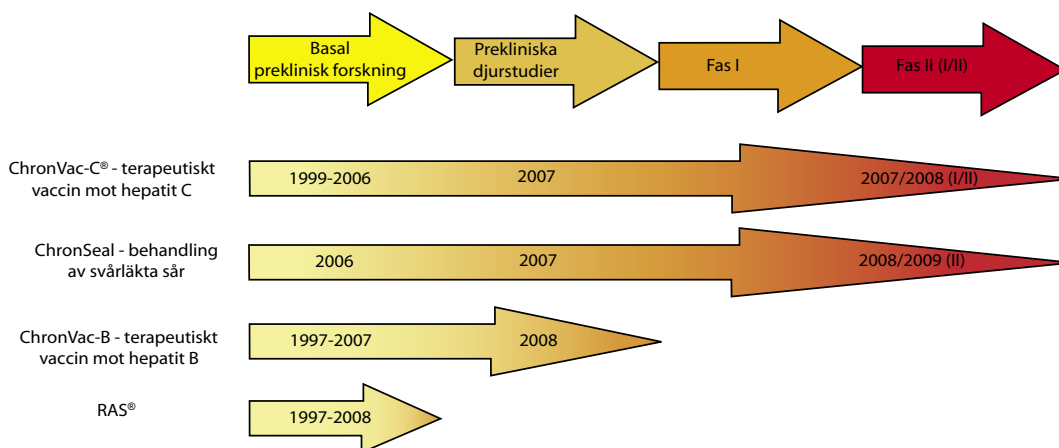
Basal preklinisk forskning

Prekliniska djurstudier

Fas I

Fas II (I/II)

ChronVac-C® - terapeutiskt vaccin mot hepatit C

1999-2006

2007

2007/2008 (I/II)

ChronSeal - behandling av svårläkta sår

2006

2007

2008/2009 (II)

ChronVac-B - terapeutiskt vaccin mot hepatit B

1997-2007

2008

RAS®

1997-2008